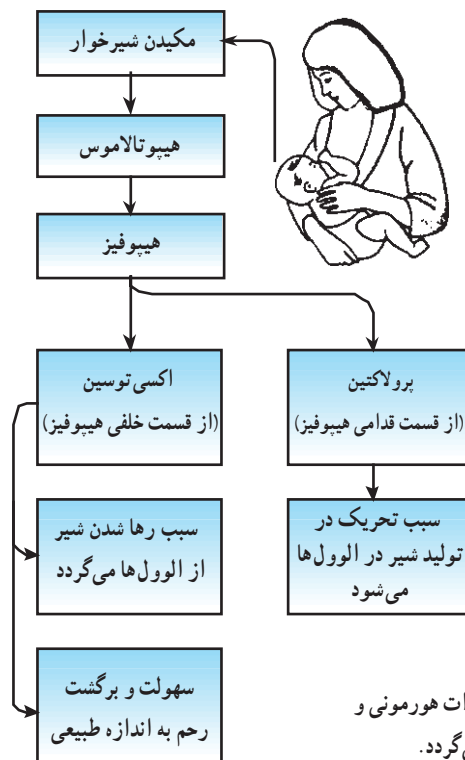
مکیدن شیرخوار

هیپوتالاموس

هیپوفیز

اکسی توسین
(از قسمت خلفی هیپوفیز)

پرولاکتین
(از قسمت قدامی هیپوفیز)

سبب رها شدن شیر از الوول‌ها می‌گردد

سبب تحریک در تولید شیر در الوول‌ها می‌شود

سهولت و برگشت رحم به اندازه طبیعی

ات هورمونی و
گردد.